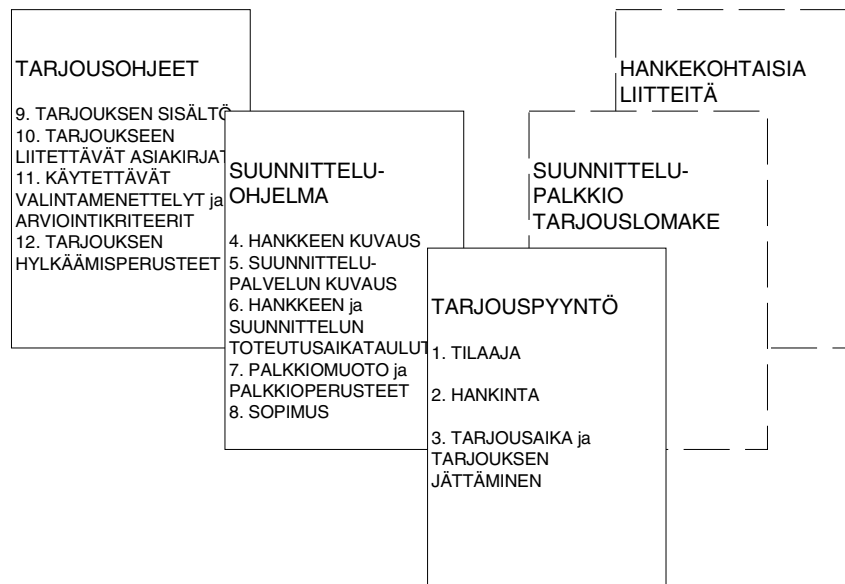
TARJOUSOHJEET

9. TARJOUKSEN SISÄLTÖ
10. TARJOUKSEEN LIITETTÄVÄT ASIAKIRJAT
11. KÄYTETTÄVÄT VALINTAMENETTELYT ja ARVIOINTIKRITEERIT
12. TARJOUKSEN HYLKÄÄMISPERUSTEET

SUUNNITTELUOHJELMA

4. HANKKEEN KUVAUS
5. SUUNNITTELUPALVELUN KUVAUS
6. HANKKEEN ja SUUNNITTELUN TOTEUTUSAIKATAULUT
7. PALKKIOMUOTO ja PALKKIOPERUSTEET
8. SOPIMUS

HANKEKOHTAISIA LIITTEITÄ

SUUNNITTELUPALKKIO TARJOUSLOMAKE

TARJOUSPYYNTÖ

1. TILAAJA

2. HANKINTA

3. TARJOUSAIKA ja TARJOUKSEN JÄTTÄMINEN